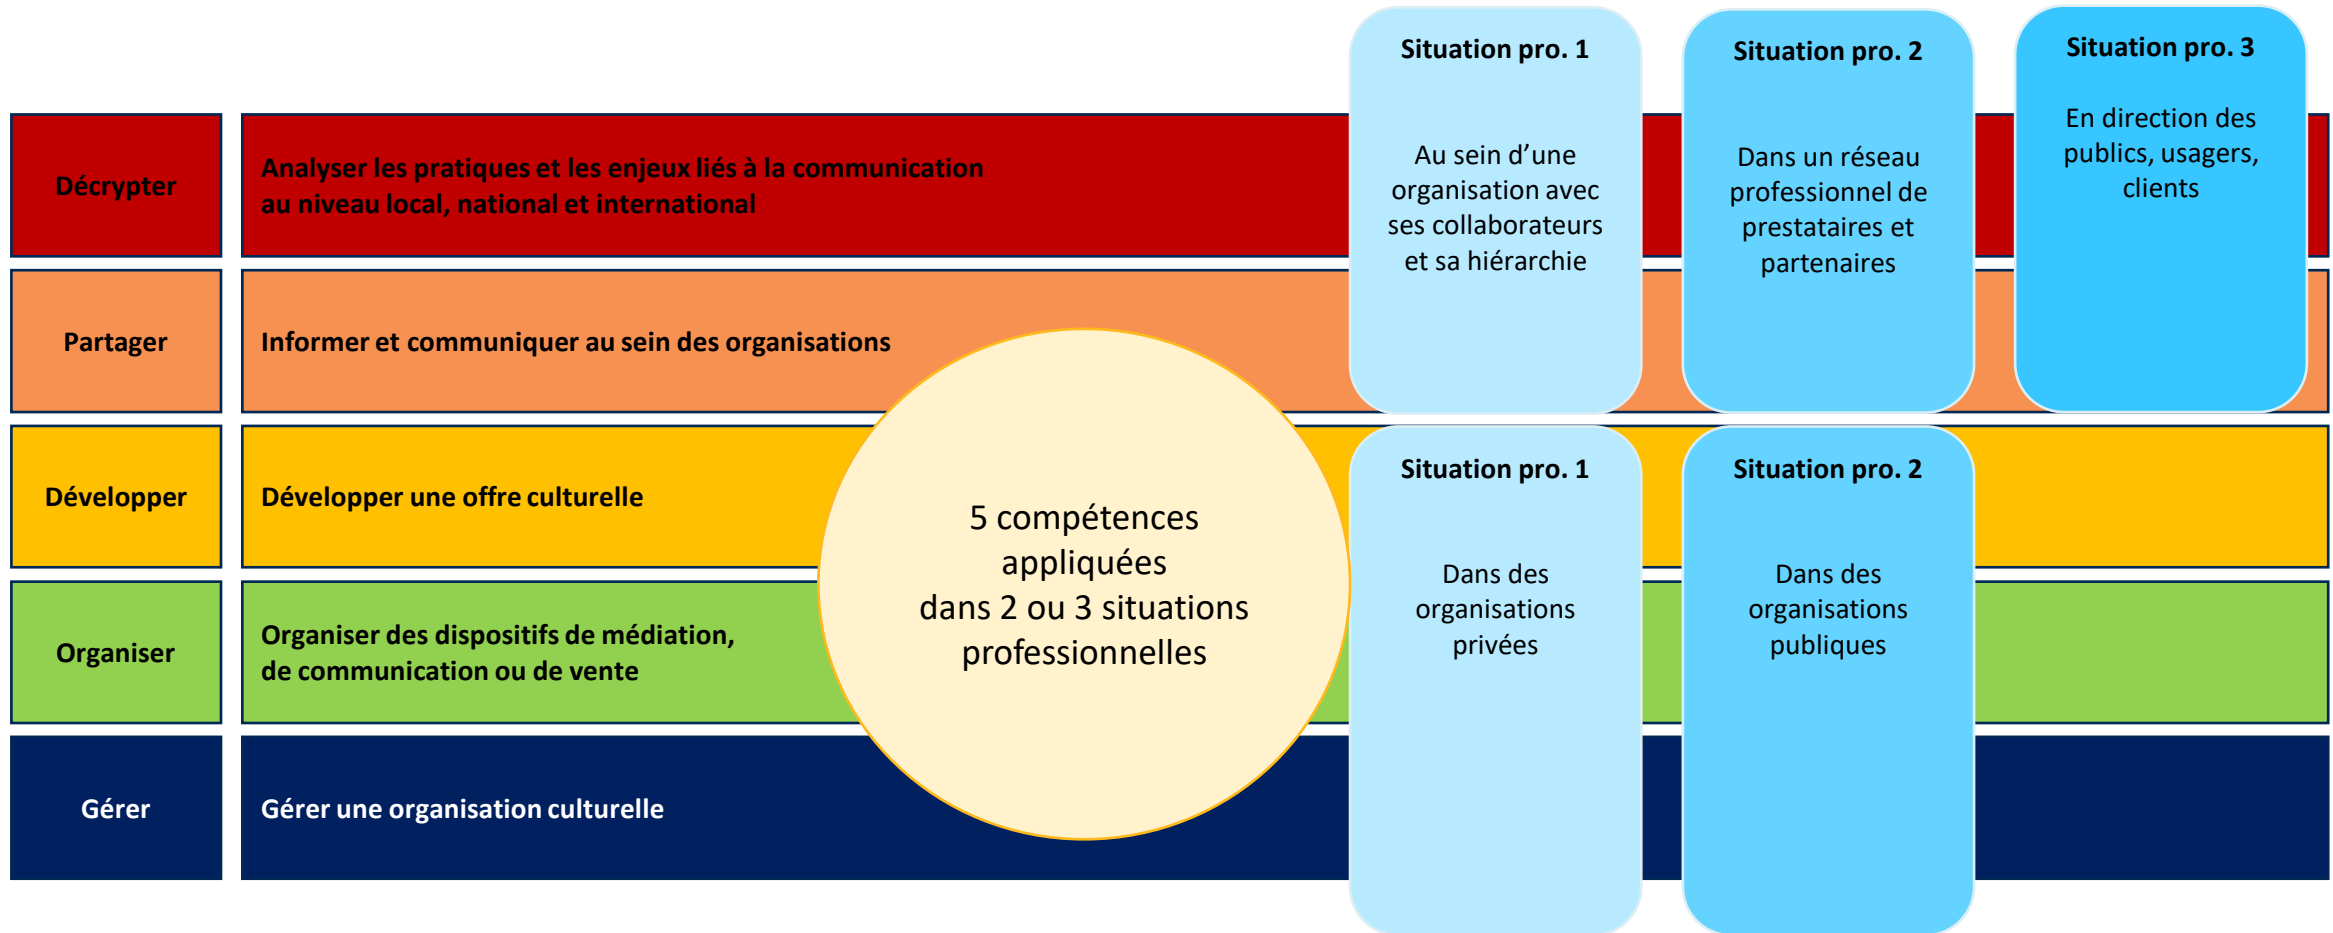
Situation pro. 1

Au sein d'une organisation avec ses collaborateurs et sa hiérarchie

Situation pro. 2

Dans un réseau professionnel de prestataires et partenaires

Situation pro. 3

En direction des publics, usagers, clients

Décrypter

Analyser les pratiques et les enjeux liés à la communication au niveau local, national et international

Partager

Informer et communiquer au sein des organisations

Développer

Développer une offre culturelle

Organiser

Organiser des dispositifs de médiation, de communication ou de vente

Gérer

Gérer une organisation culturelle

5 compétences appliquées dans 2 ou 3 situations professionnelles

Situation pro. 1

Dans des organisations privées

Situation pro. 2

Dans des organisations publiques